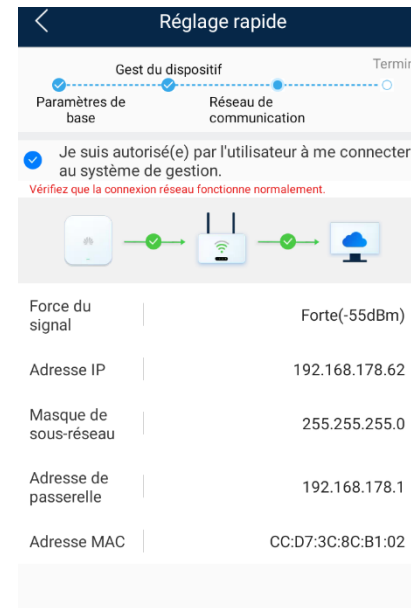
Réglage rapide

Gest du dispositif
Termi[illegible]
Paramètres de base
Réseau de communication

Je suis autorisé(e) par l'utilisateur à me connecter au système de gestion.
Vérifiez que la connexion réseau fonctionne normalement.

| Force du signal | Forte(-55dBm) |
|---|---|
| Adresse IP | 192.168.178.62 |
| Masque de sous-réseau | 255.255.255.0 |
| Adresse de passerelle | 192.168.178.1 |
| Adresse MAC | CC:D7:3C:8C:B1:02 |